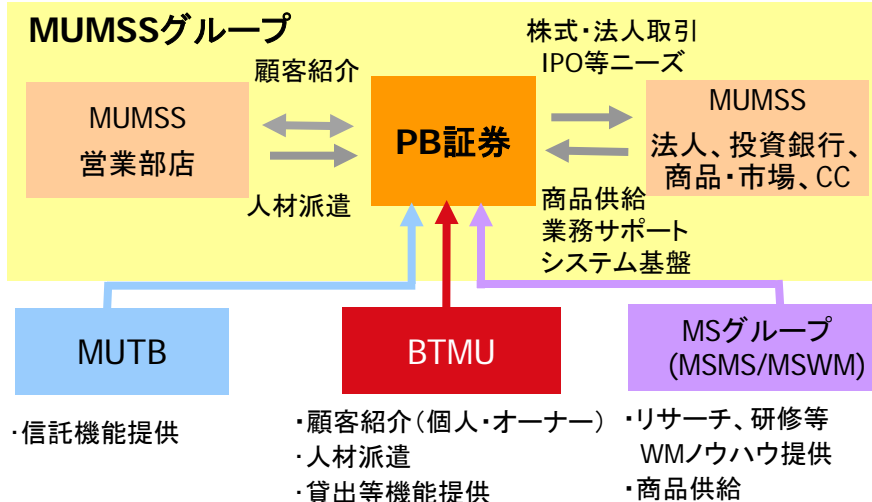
MUMSSグループ

顧客紹介

人材派遣

MUMSS
営業部店

PB証券

株式・法人取引
IPO等ニーズ

MUMSS
法人、投資銀行、
商品・市場、CC

商品供給
業務サポート
システム基盤

MUTB

BTMU

MSグループ
(MSMS/MSWM)

・信託機能提供

・顧客紹介(個人・オーナー)
・人材派遣
・貸出等機能提供

・リサーチ、研修等
WMノウハウ提供
・商品供給